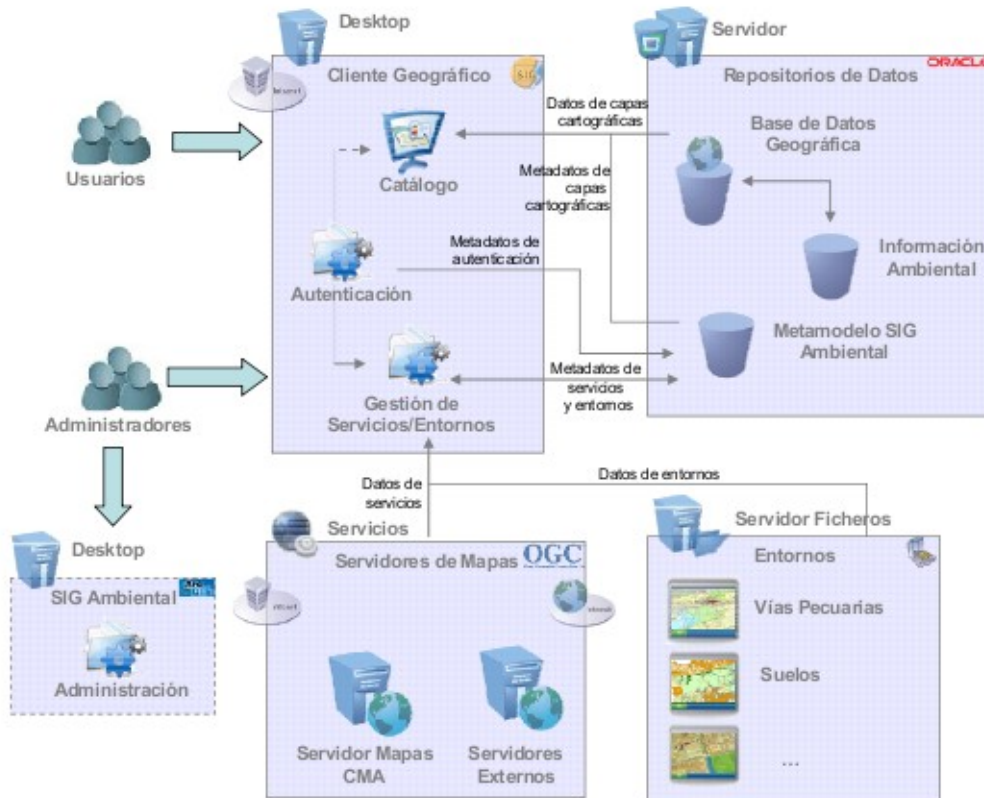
Desktop

Cliente Geográfico

SIG

Catálogo

Autenticación

Gestión de Servicios/Entornos

Servidor

ORACLE

Repositorios de Datos

Base de Datos Geográfica

Información Ambiental

Metamodelo SIG Ambiental

Datos de capas cartográficas

Metadatos de capas cartográficas

Metadatos de autenticación

Metadatos de servicios y entornos

Usuarios

Administradores

Desktop

SIG Ambiental

Administración

Datos de servicios

Datos de entornos

Servicios

Servidores de Mapas

OGC

Servidor Mapas CMA

Servidores Externos

Servidor Ficheros

Entornos

Vías Pecuarias

Suelos

...